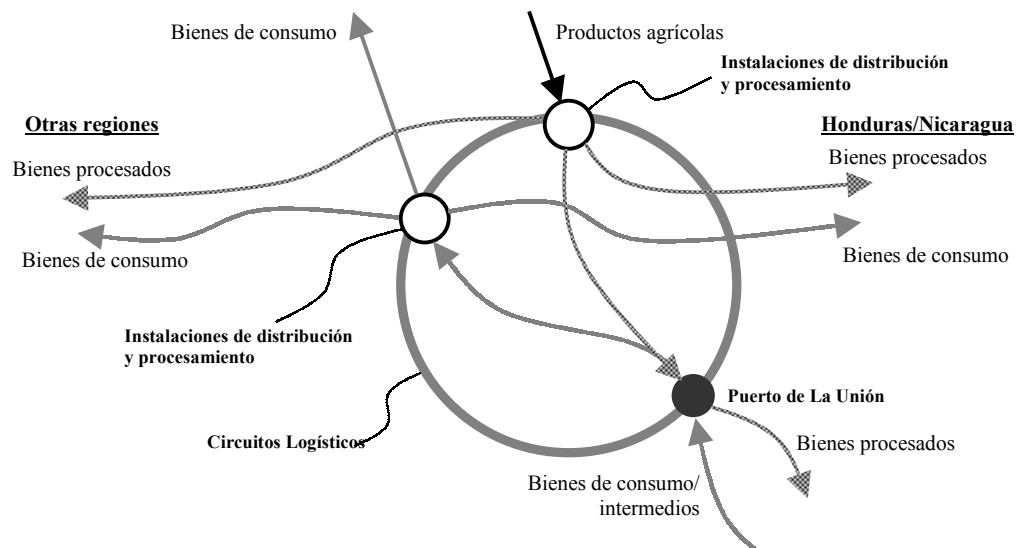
Bienes de consumo

Productos agrícolas

Instalaciones de distribución y procesamiento

Otras regiones

Honduras/Nicaragua

Bienes procesados

Bienes procesados

Bienes de consumo

Bienes de consumo

Instalaciones de distribución y procesamiento

Puerto de La Unión

Circuitos Logísticos

Bienes procesados

Bienes de consumo/ intermedios